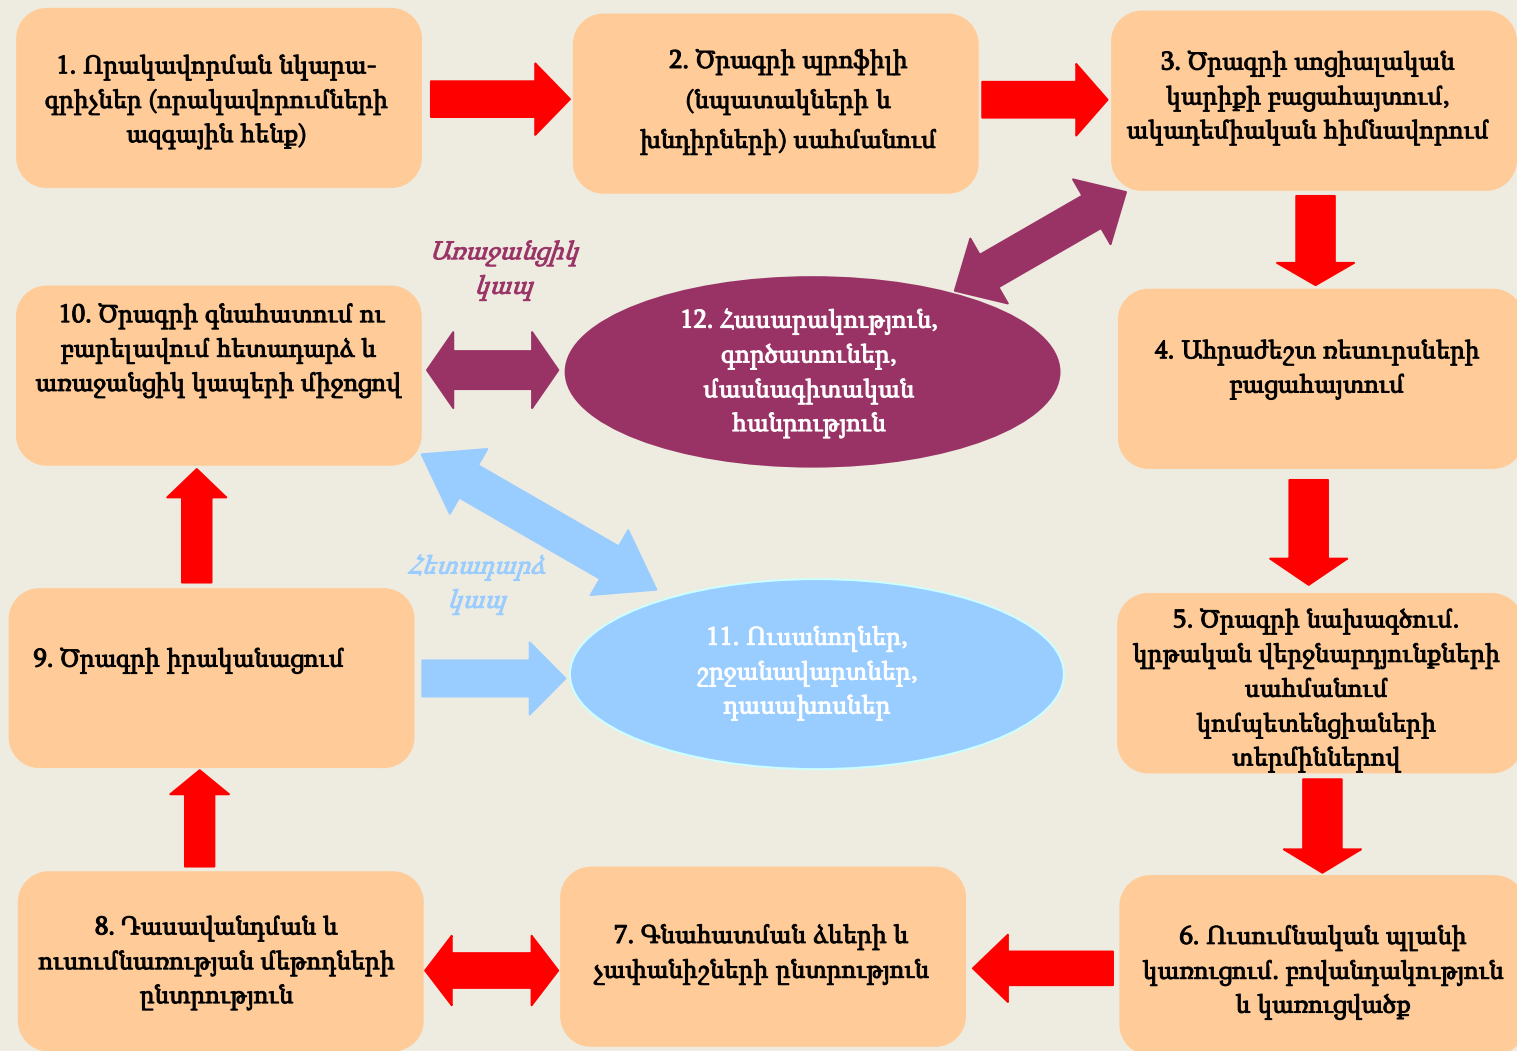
1. Որակավորման նկարագրիչներ (որակավորումների ազգային հենք)

2. Ծրագրի պրոֆիլի (նպատակների և խնդիրների) սահմանում

3. Ծրագրի սոցիալական կարիքի բացահայտում, ակադեմիական հիմնավորում

Առաջանցիկ կապ

10. Ծրագրի գնահատում ու բարելավում հետադարձ և առաջանցիկ կապերի միջոցով

12. Հասարակություն, գործատուներ, մասնագիտական հանրություն

4. Անհրաժեշտ ռեսուրսների բացահայտում

Հետադարձ կապ

9. Ծրագրի իրականացում

11. Ուսանողներ, շրջանավարտներ, դասախոսներ

5. Ծրագրի նախագծում. կրթական վերջնարդյունքների սահմանում կոմպետենցիաների տերմիններով

8. Դասավանդման և ուսումնառության մեթոդների ընտրություն

7. Գնահատման ձևերի և չափանիշների ընտրություն

6. Ուսումնական պլանի կառուցում. բովանդակություն և կառուցվածք